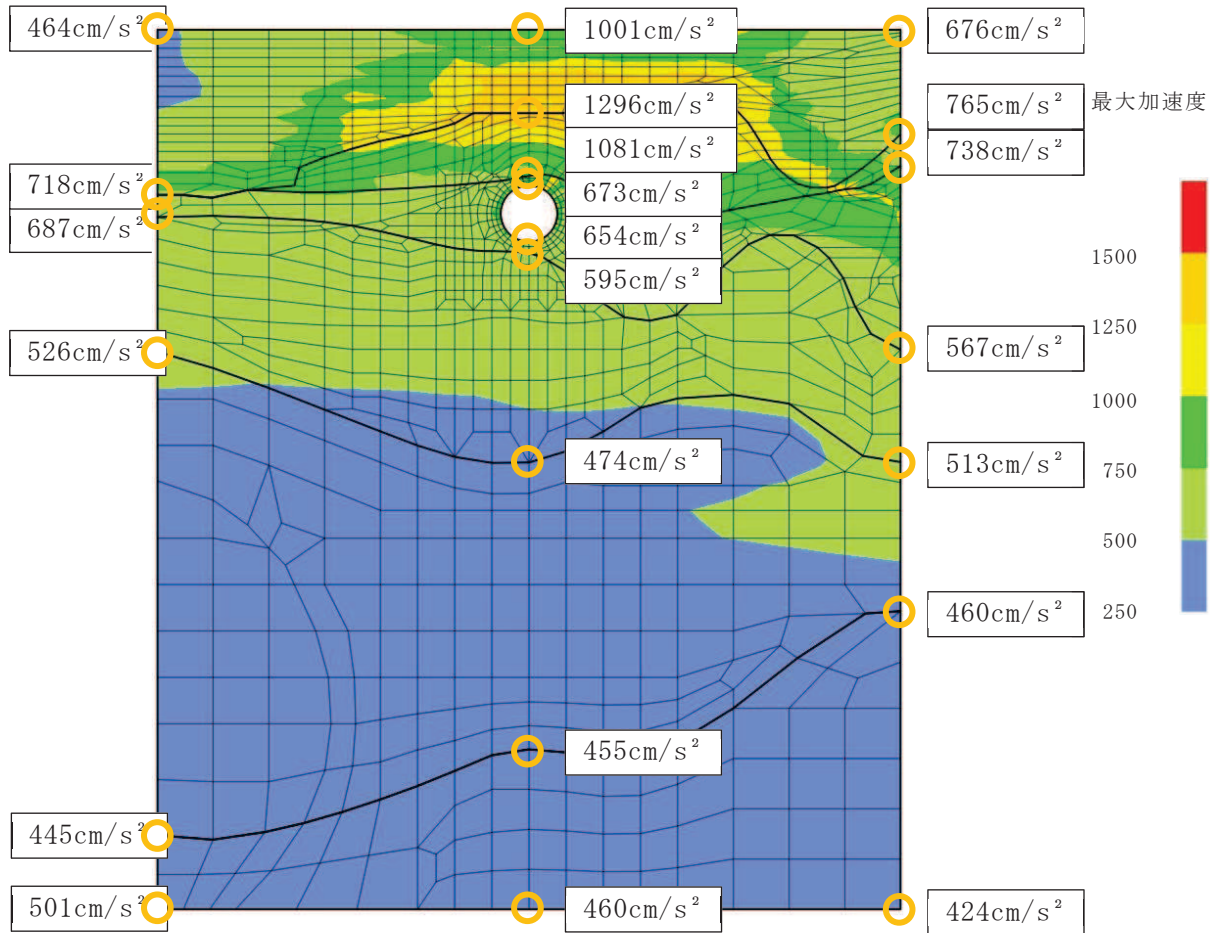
464cm/s²

1001cm/s²

676cm/s²

1296cm/s²

765cm/s²

最大加速度

1081cm/s²

738cm/s²

718cm/s²

673cm/s²

687cm/s²

654cm/s²

595cm/s²

1500

1250

526cm/s²

567cm/s²

1000

474cm/s²

513cm/s²

750

500

460cm/s²

250

455cm/s²

445cm/s²

501cm/s²

460cm/s²

424cm/s²